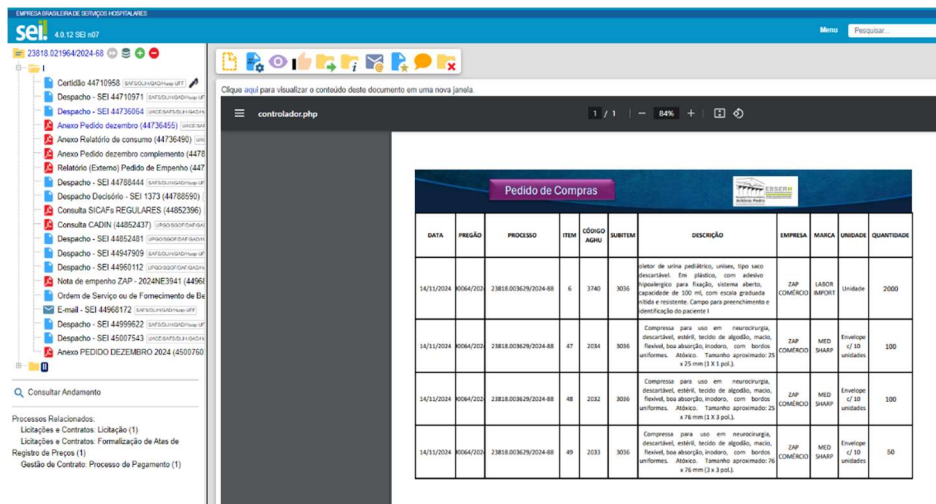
EMPRESA BRASILEIRA DE SERVIÇOS HOSPITALARES

sei. 4.0.12 SEI n07

Menu Pesquisar...

23818.021964/2024-68

I

Certidão 44710958
Despacho - SEI 44710971
Despacho - SEI 44736064
Anexo Pedido dezembro (44736455)
Anexo Relatório de consumo (44736490)
Anexo Pedido dezembro complemento (4478
Relatório (Externo) Pedido de Empenho (447
Despacho - SEI 44788444
Despacho Decisório - SEI 1373 (44788590)
Consulta SICAFs REGULARES (44852396)
Consulta CADIN (44852437)
Despacho - SEI 44852481
Despacho - SEI 44947909
Despacho - SEI 44960112
Nota de empenho ZAP - 2024NE3941 (44966
Ordem de Serviço ou de Fornecimento de Be
E-mail - SEI 44968172
Despacho - SEI 44999622
Despacho - SEI 45007543
Anexo PEDIDO DEZEMBRO 2024 (4500760

II

Consultar Andamento

Processos Relacionados:
Licitações e Contratos: Licitação (1)
Licitações e Contratos: Formalização de Atas de Registro de Preços (1)
Gestão de Contrato: Processo de Pagamento (1)

Clique aqui para visualizar o conteúdo deste documento em uma nova janela.

controlador.php 1 / 1 84%

Pedido de Compras

EBSERH

| DATA | PREGÃO | PROCESSO | ITEM | CÓDIGO AGHU | SUBITEM | DESCRIÇÃO | EMPRESA | MARCA | UNIDADE | QUANTIDADE |
|---|---|---|---|---|---|---|---|---|---|---|
| 14/11/2024 | 00064/202 | 23818.003629/2024-88 | 6 | 3740 | 3036 | oletor de urina pediátrico, unissex, tipo saco descartável. Em plástico, com adesivo hipoalergico para fixação, sistema aberto, capacidade de 100 ml, com escala graduada nítida e resistente. Campo para preenchimento e identificação do paciente I | ZAP COMÉRCIO | LABOR IMPORT | Unidade | 2000 |
| 14/11/2024 | 00064/202 | 23818.003629/2024-88 | 47 | 2034 | 3036 | Compressa para uso em neurocirurgia, descartável, estéril, tecido de algodão, macio, flexível, boa absorção, inodoro, com bordos uniformes. Atóxico. Tamanho aproximado: 25 x 25 mm (1 X 1 pol.). | ZAP COMÉRCIO | MED SHARP | Envelope c/ 10 unidades | 100 |
| 14/11/2024 | 00064/202 | 23818.003629/2024-88 | 48 | 2032 | 3036 | Compressa para uso em neurocirurgia, descartável, estéril, tecido de algodão, macio, flexível, boa absorção, inodoro, com bordos uniformes. Atóxico. Tamanho aproximado: 25 x 76 mm (1 X 3 pol.). | ZAP COMÉRCIO | MED SHARP | Envelope c/ 10 unidades | 100 |
| 14/11/2024 | 00064/202 | 23818.003629/2024-88 | 49 | 2033 | 3036 | Compressa para uso em neurocirurgia, descartável, estéril, tecido de algodão, macio, flexível, boa absorção, inodoro, com bordos uniformes. Atóxico. Tamanho aproximado: 76 x 76 mm (3 x 3 pol.). | ZAP COMÉRCIO | MED SHARP | Envelope c/ 10 unidades | 50 |